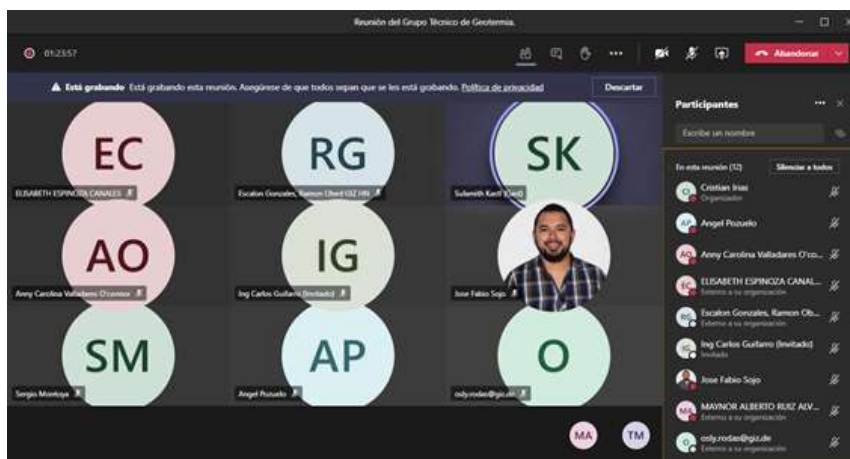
Reunión del Grupo Técnico de Geotermia.

01:23:57

Abandonar

Está grabando Está grabando esta reunión. Asegúrese de que todos sepan que se les está grabando. Política de privacidad

Descartar

EC
ELISABETH ESPINOZA CANALES

RG
Escalon Gonzales, Ramon Olbeth GIZ HN

SK
Sulamith Kaell (Gast)

AO
Anny Carolina Valladares O'connor

IG
Ing Carlos Guifarro (Invitado)

Jose Fabio Sojo

SM
Sergio Montoya

AP
Angel Pozuelo

O
osly.rodas@giz.de

MA

TM

Participantes

Escribe un nombre

En esta reunión (12)

Silenciar a todos

Cristian Irias
Organizador

Angel Pozuelo

Anny Carolina Valladares O'co...

ELISABETH ESPINOZA CANAL...
Externo a su organización

Escalon Gonzales, Ramon Ob...
Externo a su organización

Ing Carlos Guifarro (Invitado)
Invitado

Jose Fabio Sojo

MAYNOR ALBERTO RUIZ ALV...
Externo a su organización

osly.rodas@giz.de
Externo a su organización